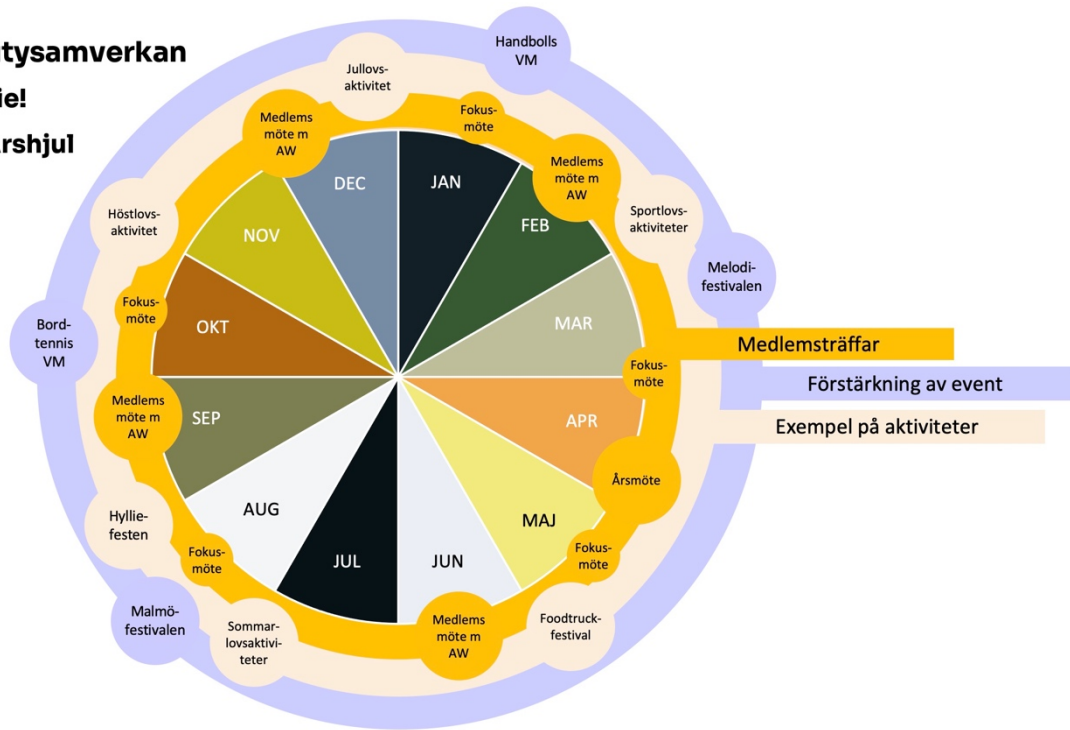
tysamverkan
ie!
rshjul

Handbolls VM

Jullovs-aktivitet

Fokus-möte

Medlems möte m AW

Medlems möte m AW

DEC

JAN

FEB

Sportlovs-aktiviteter

Melodi-festivalen

Höstlovs-aktivitet

NOV

MAR

Fokus-möte

OKT

Medlemsträffar

Bord-tennis VM

Fokus-möte

Förstärkning av event

Medlems möte m AW

SEP

APR

Exempel på aktiviteter

Årsmöte

AUG

MAJ

Hyllie-festen

Fokus-möte

JUL

JUN

Fokus-möte

Malmö-festivalen

Sommar-lovsaktivi-teter

Medlems möte m AW

Foodtruck-festival